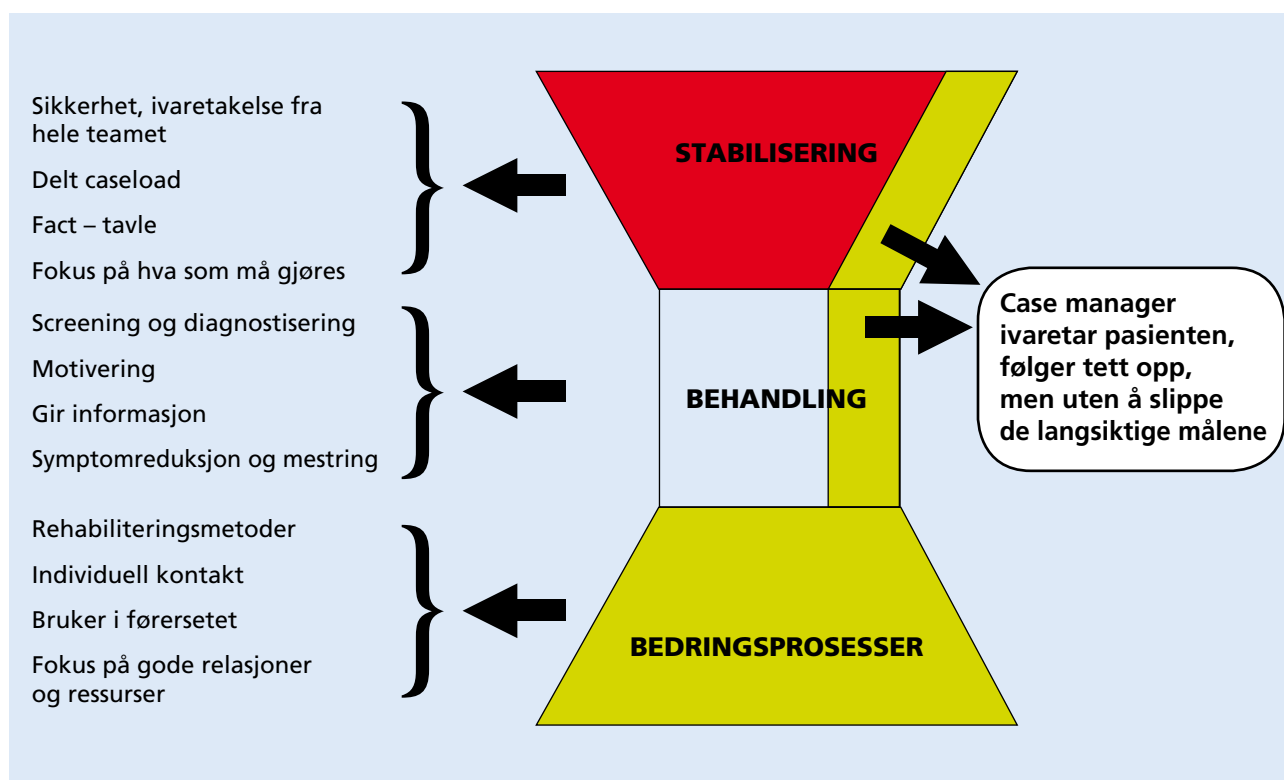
Sikkerhet, ivaretakelse fra hele teamet

Delt caseload

Fact – tavle

Fokus på hva som må gjøres

STABILISERING

Screening og diagnostisering

Motivering

Gir informasjon

Symptomreduksjon og mestring

BEHANDLING

Case manager ivaretar pasienten, følger tett opp, men uten å slippe de langsiktige målene

Rehabiliteringsmetoder

Individuell kontakt

Bruker i førersetet

Fokus på gode relasjoner og ressurser

BEDRINGSPROSESSER